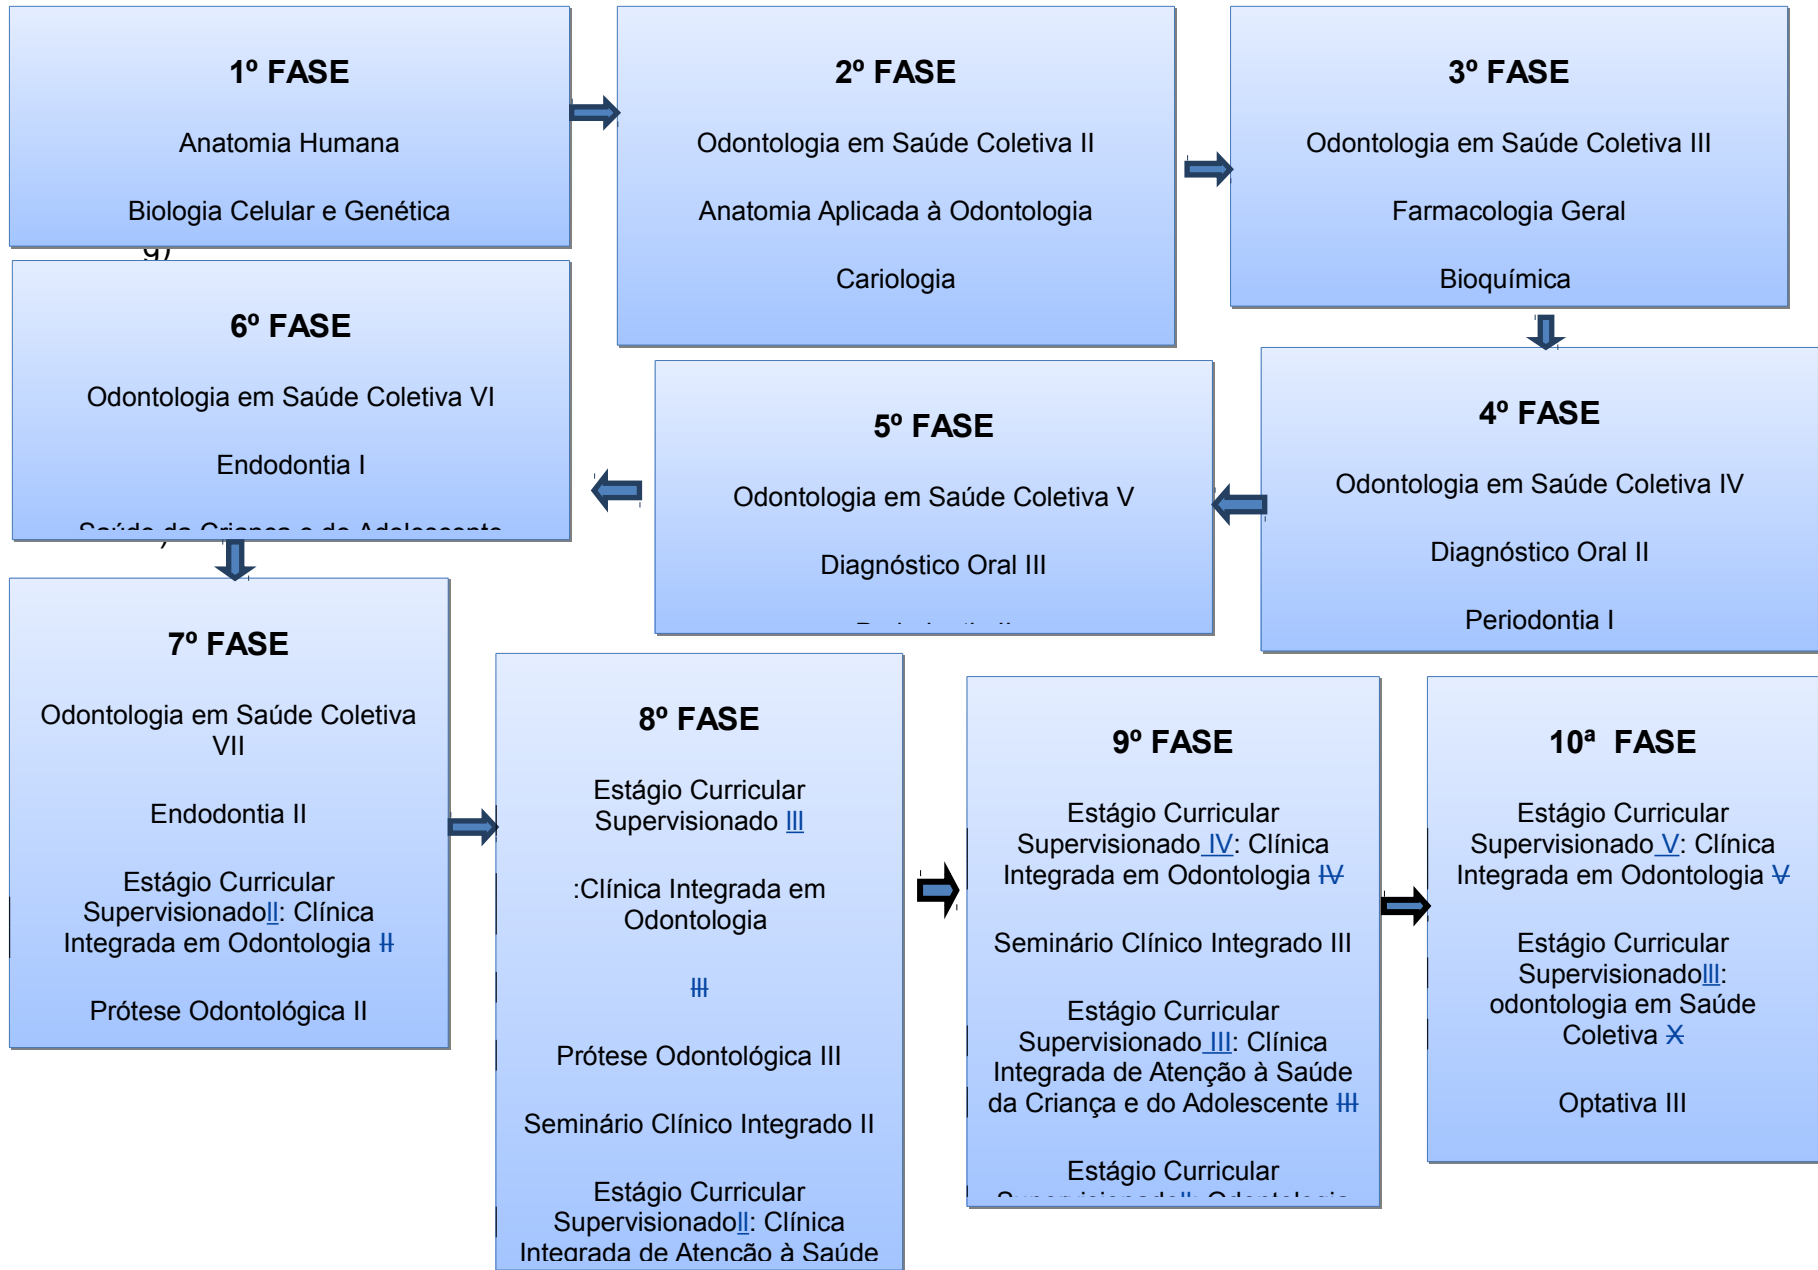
1º FASE

Anatomia Humana

Biologia Celular e Genética

2º FASE

Odontologia em Saúde Coletiva II

Anatomia Aplicada à Odontologia

Cariologia

3º FASE

Odontologia em Saúde Coletiva III

Farmacologia Geral

Bioquímica

4º FASE

Odontologia em Saúde Coletiva IV

Diagnóstico Oral II

Periodontia I

5º FASE

Odontologia em Saúde Coletiva V

Diagnóstico Oral III

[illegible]

6º FASE

Odontologia em Saúde Coletiva VI

Endodontia I

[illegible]

7º FASE

Odontologia em Saúde Coletiva VII

Endodontia II

Estágio Curricular SupervisionadoII: Clínica Integrada em Odontologia II

Prótese Odontológica II

8º FASE

Estágio Curricular Supervisionado III

:Clínica Integrada em Odontologia

III

Prótese Odontológica III

Seminário Clínico Integrado II

Estágio Curricular SupervisionadoII: Clínica Integrada de Atenção à Saúde

9º FASE

Estágio Curricular Supervisionado IV: Clínica Integrada em Odontologia IV

Seminário Clínico Integrado III

Estágio Curricular Supervisionado III: Clínica Integrada de Atenção à Saúde da Criança e do Adolescente III

Estágio Curricular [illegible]

10ª FASE

Estágio Curricular Supervisionado V: Clínica Integrada em Odontologia V

Estágio Curricular SupervisionadoIII: odontologia em Saúde Coletiva X

Optativa III